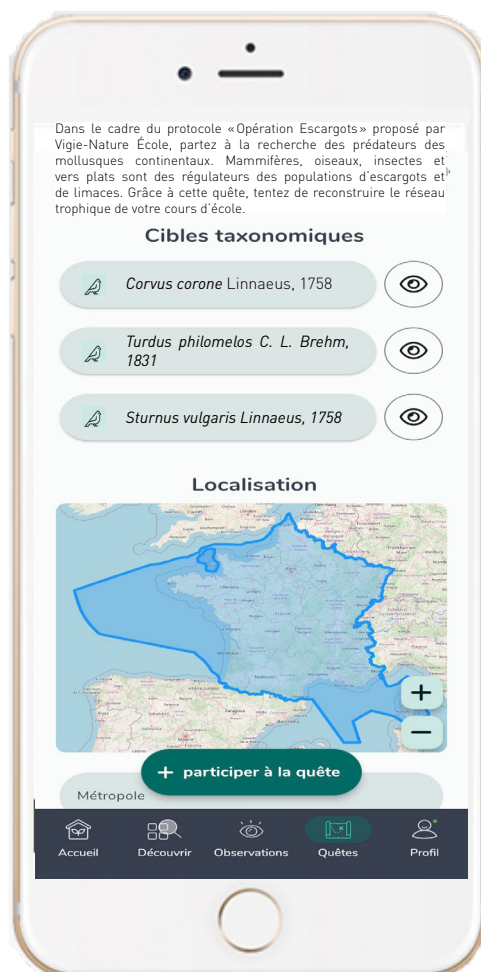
Dans le cadre du protocole «Opération Escargots» proposé par Vigie-Nature École, partez à la recherche des prédateurs des mollusques continentaux. Mammifères, oiseaux, insectes et vers plats sont des régulateurs des populations d'escargots et de limaces. Grâce à cette quête, tentez de reconstruire le réseau trophique de votre cours d'école.

Cibles taxonomiques

Corvus corone Linnaeus, 1758

Turdus philomelos C. L. Brehm, 1831

Sturnus vulgaris Linnaeus, 1758

Localisation

+

−

+ participer à la quête

Métropole

Accueil Découvrir Observations Quêtes Profil